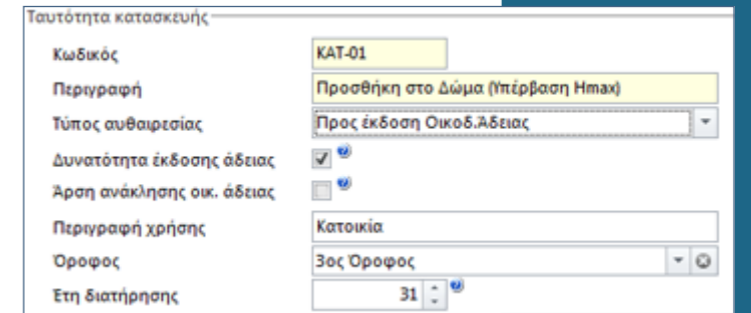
Ταυτότητα κατασκευής

Κωδικός KAT-01

Περιγραφή Προσθήκη στο Δώμα (Υπέρβαση Hmax)

Τύπος αυθαιρεσίας Προς έκδοση Οικοδ.Άδειας

Δυνατότητα έκδοσης άδειας

Άρση ανάκλησης οικ. άδειας

Περιγραφή χρήσης Κατοικία

Όροφος 3ος Όροφος

Έτη διατήρησης 31